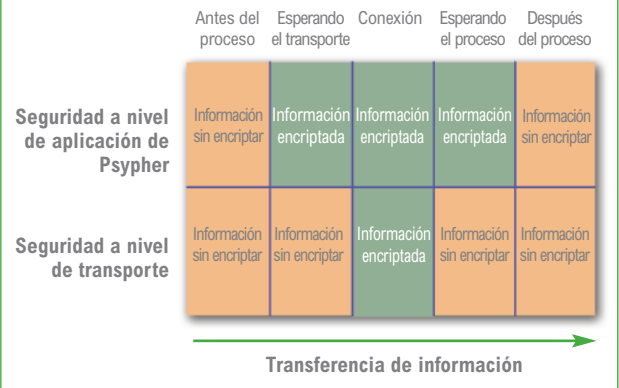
|  | Antes del proceso | Esperando el transporte | Conexión | Esperando el proceso | Después del proceso |
|---|---|---|---|---|---|
| Seguridad a nivel de aplicación de Psypher | Información sin encriptar | Información encriptada | Información encriptada | Información encriptada | Información sin encriptar |
| Seguridad a nivel de transporte | Información sin encriptar | Información sin encriptar | Información encriptada | Información sin encriptar | Información sin encriptar |

Transferencia de información